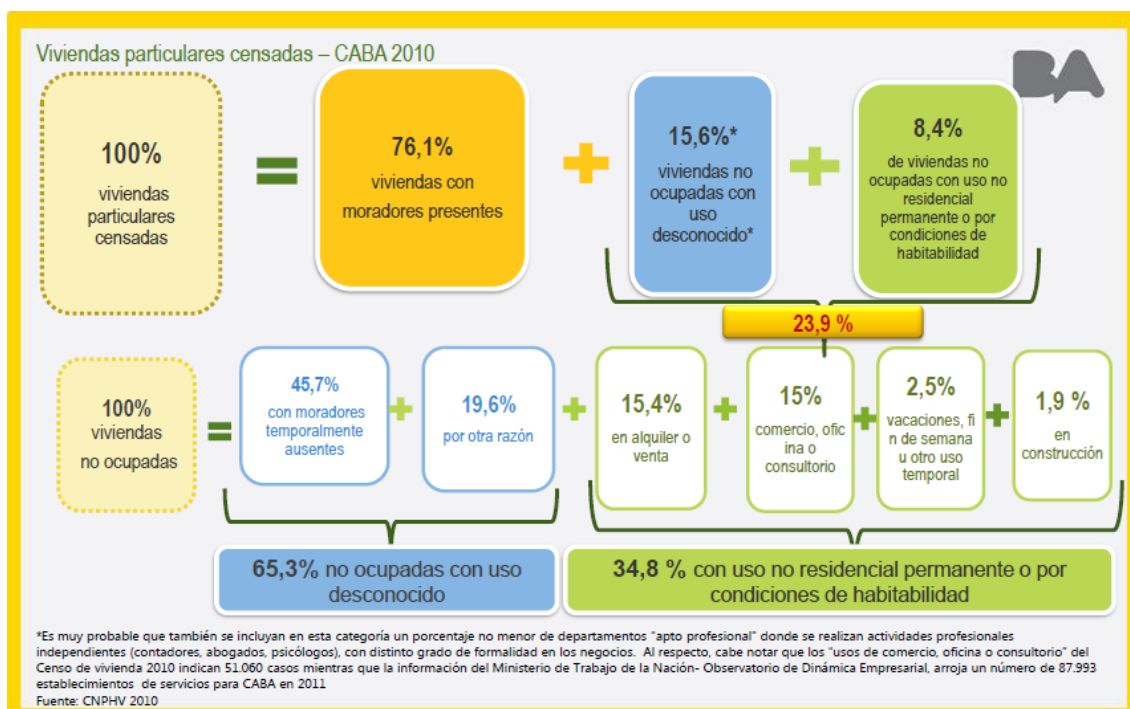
Viviendas particulares censadas – CABA 2010

BA

100%
viviendas particulares censadas

=

76,1%
viviendas con moradores presentes

+

15,6%*
viviendas no ocupadas con uso desconocido*

+

8,4%
de viviendas no ocupadas con uso no residencial permanente o por condiciones de habitabilidad

23,9 %

100%
viviendas no ocupadas

=

45,7%
con moradores temporalmente ausentes

+

19,6%
por otra razón

+

15,4%
en alquiler o venta

+

15%
comercio, oficina o consultorio

+

2,5%
vacaciones, fin de semana u otro uso temporal

+

1,9 %
en construcción

65,3% no ocupadas con uso desconocido

34,8 % con uso no residencial permanente o por condiciones de habitabilidad

*Es muy probable que también se incluyan en esta categoría un porcentaje no menor de departamentos "apto profesional" donde se realizan actividades profesionales independientes (contadores, abogados, psicólogos), con distinto grado de formalidad en los negocios. Al respecto, cabe notar que los "usos de comercio, oficina o consultorio" del Censo de vivienda 2010 indican 51.060 casos mientras que la información del Ministerio de Trabajo de la Nación- Observatorio de Dinámica Empresarial, arroja un número de 87.993 establecimientos de servicios para CABA en 2011
Fuente: CNPHV 2010